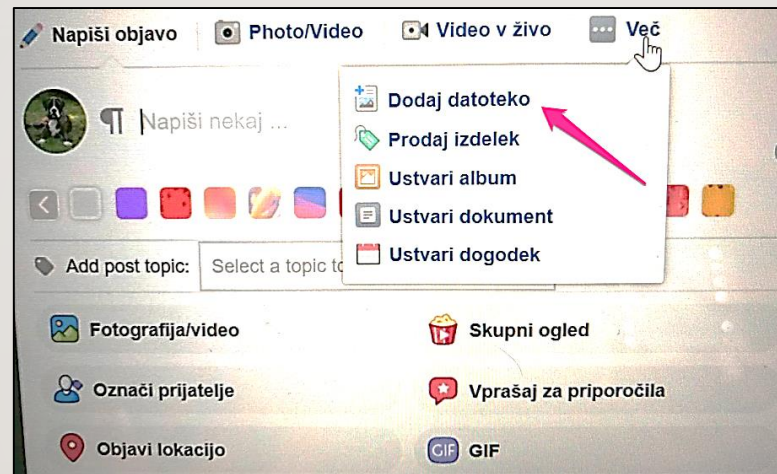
Napiši objavo
Photo/Video
Video v živo
Več

Napiši nekaj ...

Dodaj datoteko
Prodaj izdelek
Ustvari album
Ustvari dokument
Ustvari dogodek

Add post topic:
Select a topic t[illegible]

Fotografija/video
Skupni ogled
Označi prijatelje
Vprašaj za priporočila
Objavi lokacijo
GIF
GIF